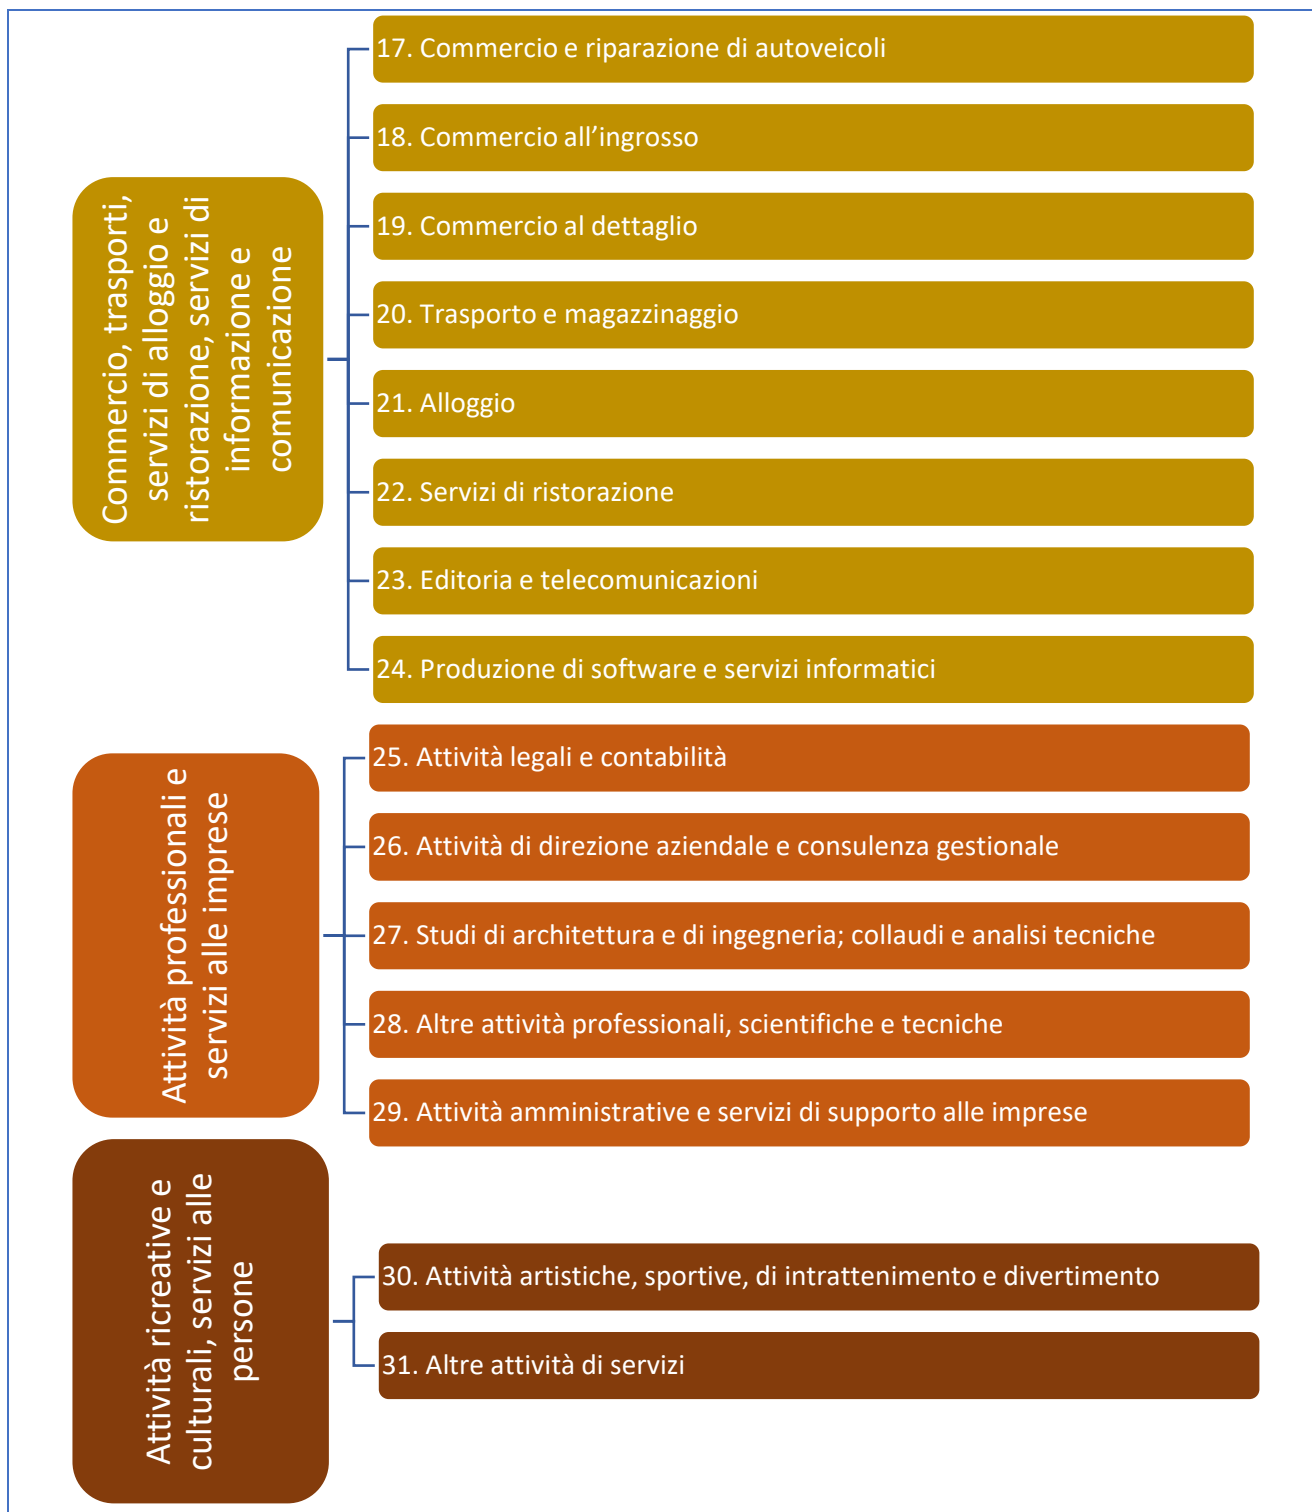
Commercio, trasporti, servizi di alloggio e ristorazione, servizi di informazione e comunicazione

17. Commercio e riparazione di autoveicoli

18. Commercio all'ingrosso

19. Commercio al dettaglio

20. Trasporto e magazzinaggio

21. Alloggio

22. Servizi di ristorazione

23. Editoria e telecomunicazioni

24. Produzione di software e servizi informatici

Attività professionali e servizi alle imprese

25. Attività legali e contabilità

26. Attività di direzione aziendale e consulenza gestionale

27. Studi di architettura e di ingegneria; collaudi e analisi tecniche

28. Altre attività professionali, scientifiche e tecniche

29. Attività amministrative e servizi di supporto alle imprese

Attività ricreative e culturali, servizi alle persone

30. Attività artistiche, sportive, di intrattenimento e divertimento

31. Altre attività di servizi